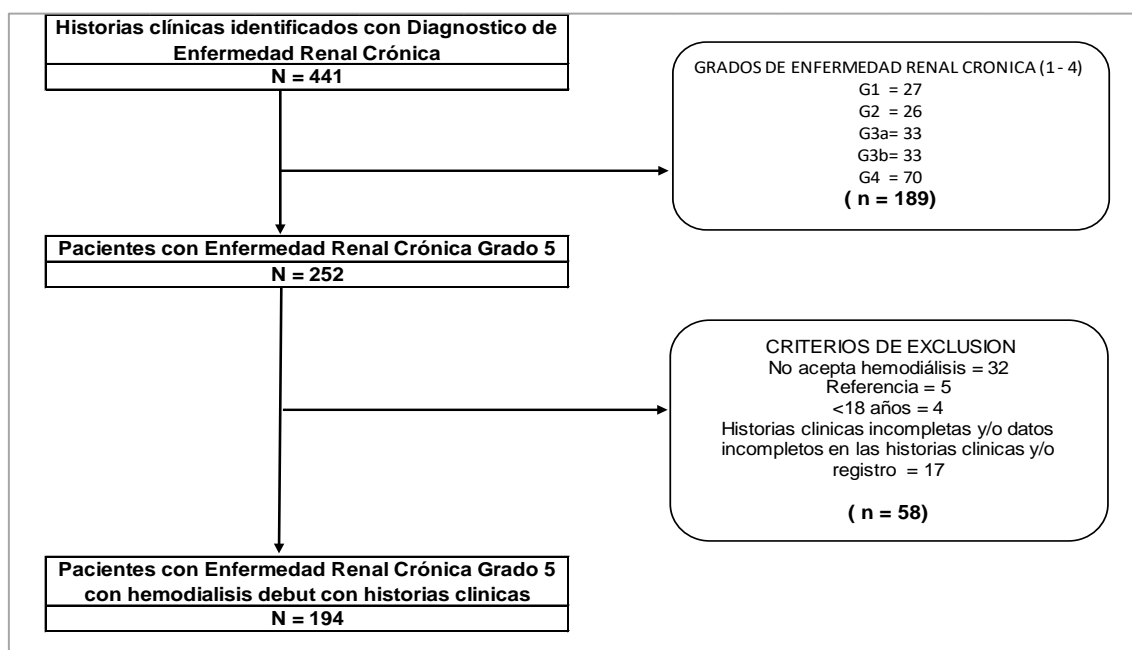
Historias clínicas identificados con Diagnostico de Enfermedad Renal Crónica

N = 441

GRADOS DE ENFERMEDAD RENAL CRONICA (1 - 4)
G1 = 27
G2 = 26
G3a= 33
G3b= 33
G4 = 70
( n = 189)

Pacientes con Enfermedad Renal Crónica Grado 5

N = 252

CRITERIOS DE EXCLUSION
No acepta hemodiálisis = 32
Referencia = 5
<18 años = 4
Historias clinicas incompletas y/o datos incompletos en las historias clinicas y/o registro = 17

( n = 58)

Pacientes con Enfermedad Renal Crónica Grado 5 con hemodialisis debut con historias clinicas

N = 194